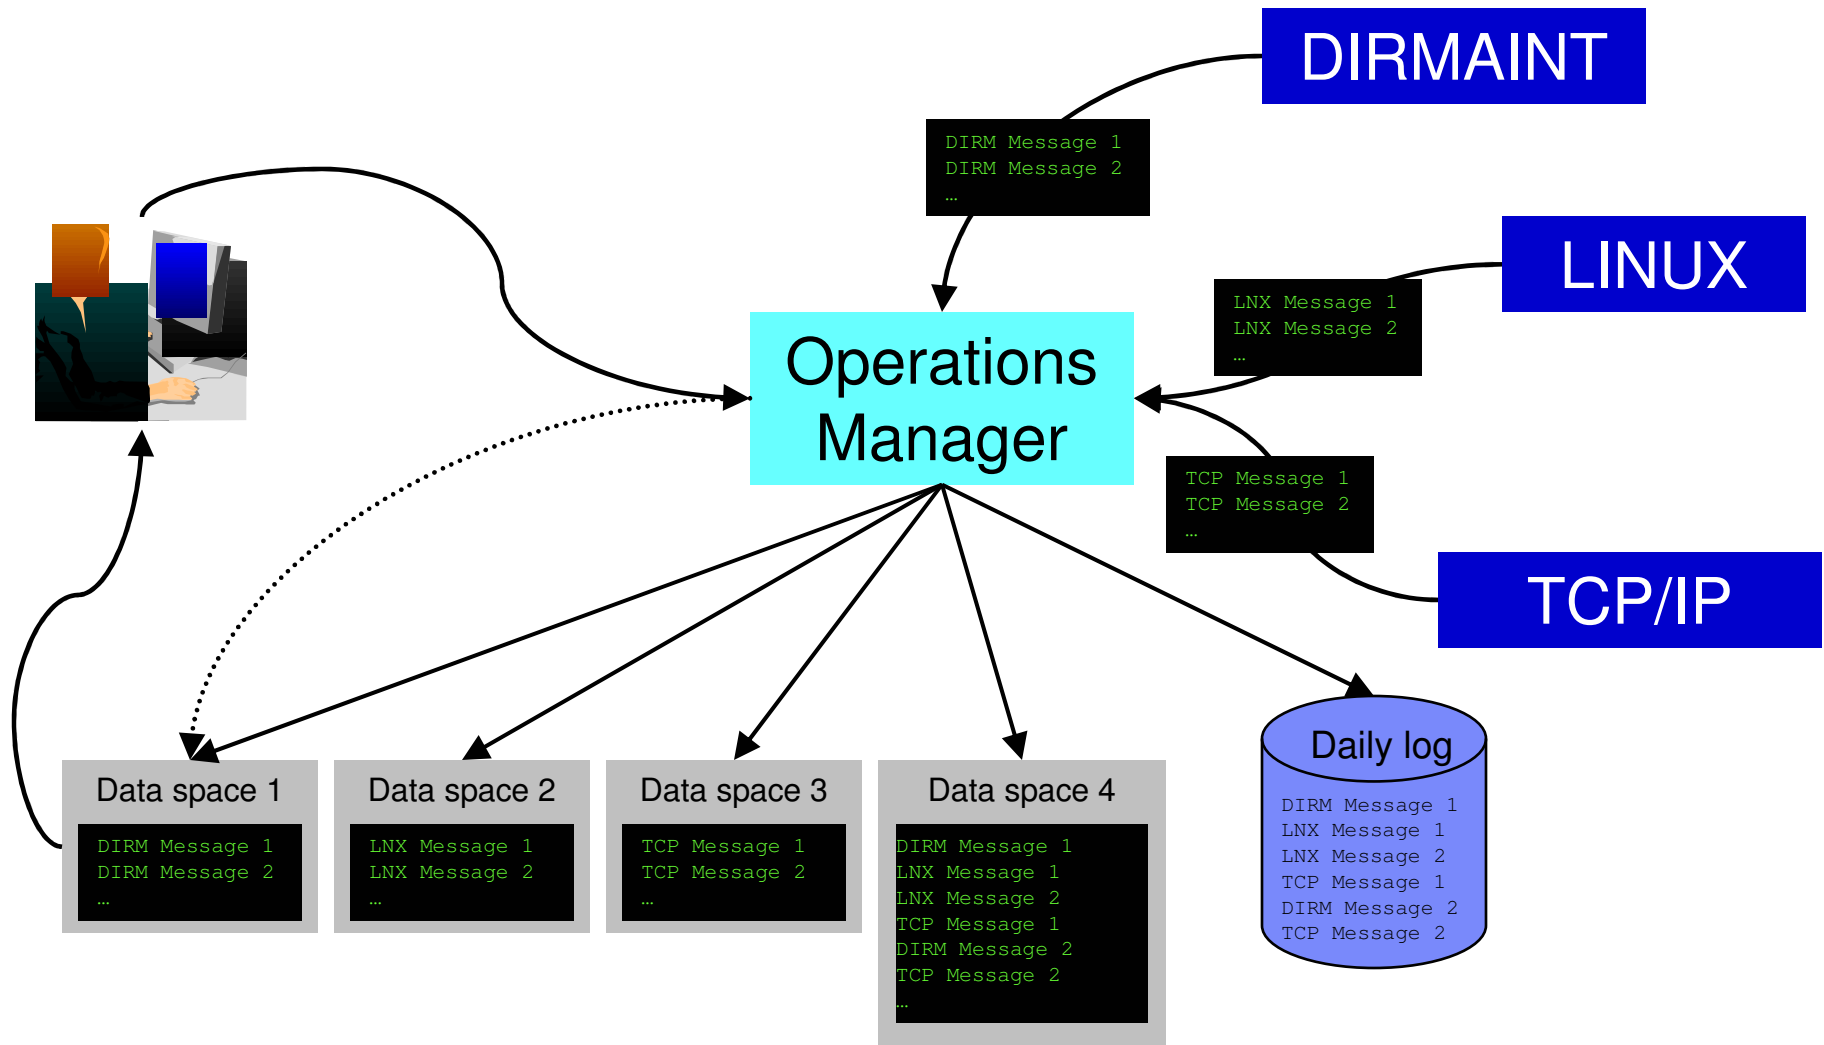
DIRMAINT

DIRM Message 1
DIRM Message 2
…

LINUX

LNX Message 1
LNX Message 2
…

Operations Manager

TCP Message 1
TCP Message 2
…

TCP/IP

Data space 1

DIRM Message 1
DIRM Message 2
…

Data space 2

LNX Message 1
LNX Message 2
…

Data space 3

TCP Message 1
TCP Message 2
…

Data space 4

DIRM Message 1
LNX Message 1
LNX Message 2
TCP Message 1
DIRM Message 2
TCP Message 2
…

Daily log

DIRM Message 1
LNX Message 1
LNX Message 2
TCP Message 1
DIRM Message 2
TCP Message 2